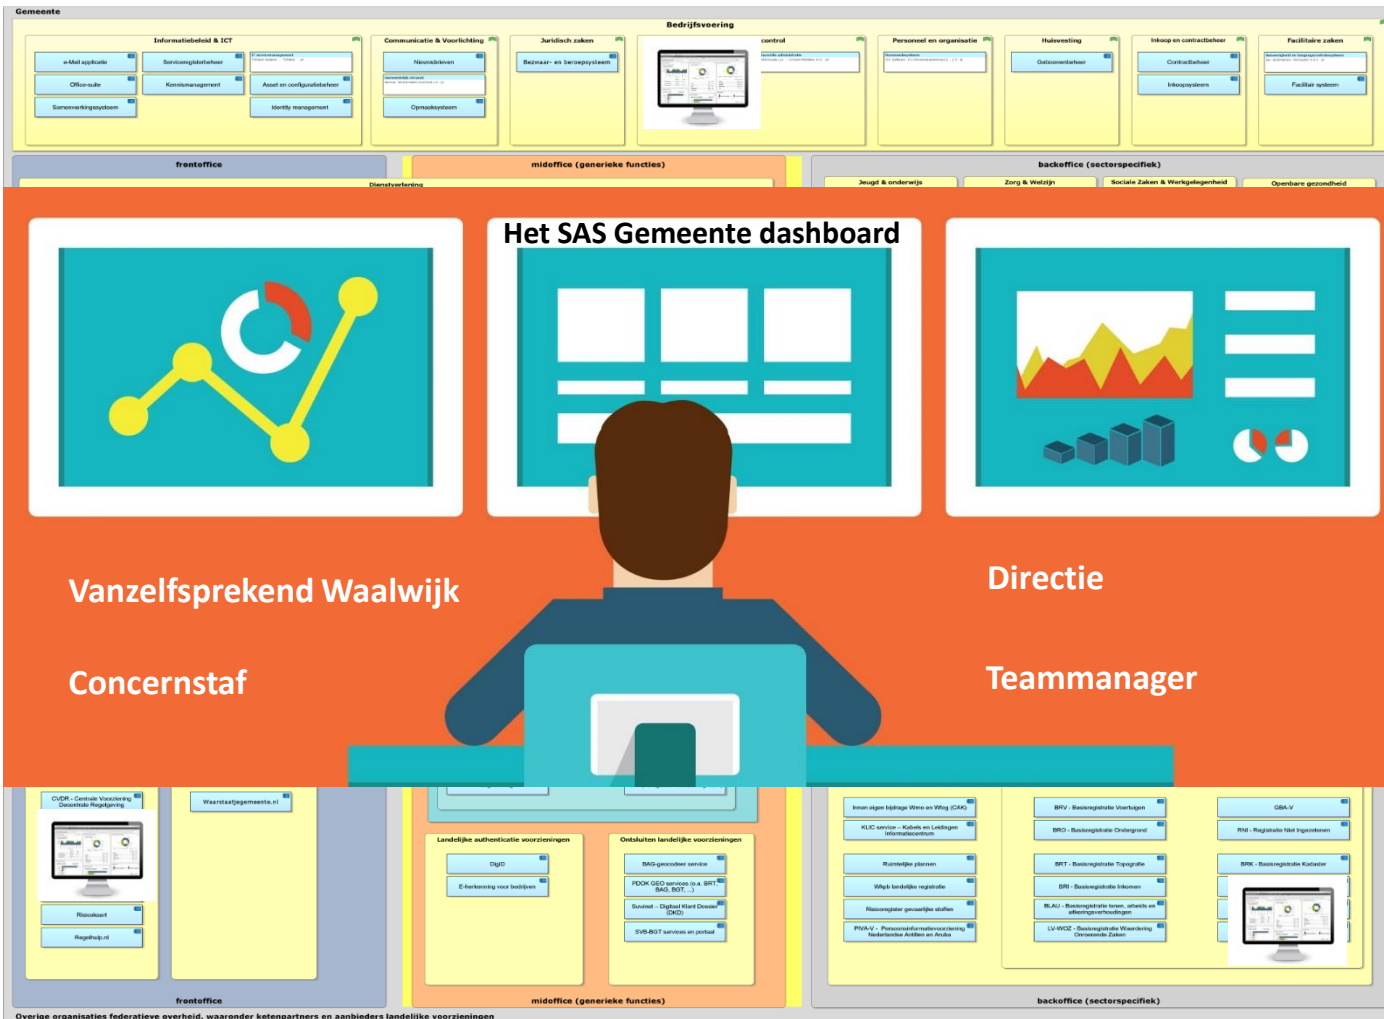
Gemeente

Bedrijfsvoering

Informatiebeleid & ICT

e-Mail applicatie

Servicedeskbeheer

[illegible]

Office-suite

Kennismanagement

Asset en configuratiebeheer

Samenwerkingssysteem

Identity management

Communicatie & Voorlichting

Nieuwsbrieven

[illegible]

Opmaaksysteem

Juridisch zaken

Bezwaar- en beroepsysteem

control

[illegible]

Personeel en organisatie

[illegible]

Huisvesting

Gebouwenbeheer

Inkoop en contractbeheer

Contractbeheer

Inkoopsysteem

Facilitaire zaken

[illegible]

Facilitair systeem

frontoffice

Dienstverlening

midoffice (generieke functies)

backoffice (sectorspecifiek)

Jeugd & onderwijs

Zorg & Welzijn

Sociale Zaken & Werkgelegenheid

Openbare gezondheid

Het SAS Gemeente dashboard

Vanzelfsprekend Waalwijk

Directie

Concernstaf

Teammanager

CVDR - Centrale Voorziening Decentrale Regelgeving

Waarstaatjegemeente.nl

Risicokaart

Regelhulp.nl

Landelijke authenticatie voorzieningen

DigiD

E-herkenning voor bedrijven

Ontsluiten landelijke voorzieningen

BAG-geocodeer service

PDOK GEO services (o.a. BRT, BAG, BGT, ...)

Suwinet - Digitaal Klant Dossier (DKD)

SVB-BGT services en portaal

Innen eigen bijdrage Wmo en Wlzg (CAK)

KLIC service - Kabels en Leidingen Informatiecentrum

Ruimtelijke plannen

Wkpb landelijke registratie

Risicoregister gevaarlijke stoffen

PIVA-V - Persoonsinformatievoorziening Nederlandse Antillen en Aruba

BRV - Basisregistratie Voertuigen

BRO - Basisregistratie Ondergrond

BRT - Basisregistratie Topografie

BRI - Basisregistratie Inkomen

BLAU - Basisregistratie lonen, arbeids en uitkeringsverhoudingen

LV-WOZ - Basisregistratie Waardering Onroerende Zaken

GBA-V

RNI - Registratie Niet Ingezetenen

BRK - Basisregistratie Kadaster

frontoffice

midoffice (generieke functies)

backoffice (sectorspecifiek)

Overige organisaties federatieve overheid, waaronder ketenpartners en aanbieders landelijke voorzieningen